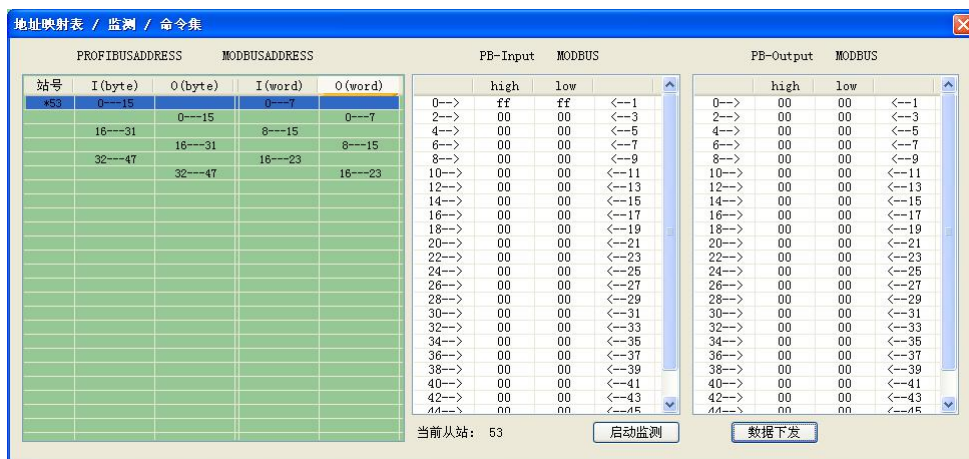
地址映射表 / 监测 / 命令集

PROFIBUSADDRESS MODBUSADDRESS

| 站号 | I(byte) | O(byte) | I(word) | O(word) |
|---|---|---|---|---|
| *53 | 0---15 | | 0---7 | |
| | | 0---15 | | 0---7 |
| | 16---31 | | 8---15 | |
| | | 16---31 | | 8---15 |
| | 32---47 | | 16---23 | |
| | | 32---47 | | 16---23 |

PB-Input MODBUS

| | high | low | |
|---|---|---|---|
| 0--> | ff | ff | <--1 |
| 2--> | 00 | 00 | <--3 |
| 4--> | 00 | 00 | <--5 |
| 6--> | 00 | 00 | <--7 |
| 8--> | 00 | 00 | <--9 |
| 10--> | 00 | 00 | <--11 |
| 12--> | 00 | 00 | <--13 |
| 14--> | 00 | 00 | <--15 |
| 16--> | 00 | 00 | <--17 |
| 18--> | 00 | 00 | <--19 |
| 20--> | 00 | 00 | <--21 |
| 22--> | 00 | 00 | <--23 |
| 24--> | 00 | 00 | <--25 |
| 26--> | 00 | 00 | <--27 |
| 28--> | 00 | 00 | <--29 |
| 30--> | 00 | 00 | <--31 |
| 32--> | 00 | 00 | <--33 |
| 34--> | 00 | 00 | <--35 |
| 36--> | 00 | 00 | <--37 |
| 38--> | 00 | 00 | <--39 |
| 40--> | 00 | 00 | <--41 |
| 42--> | 00 | 00 | <--43 |
| 44--> | 00 | 00 | <--45 |

PB-Output MODBUS

| | high | low | |
|---|---|---|---|
| 0--> | 00 | 00 | <--1 |
| 2--> | 00 | 00 | <--3 |
| 4--> | 00 | 00 | <--5 |
| 6--> | 00 | 00 | <--7 |
| 8--> | 00 | 00 | <--9 |
| 10--> | 00 | 00 | <--11 |
| 12--> | 00 | 00 | <--13 |
| 14--> | 00 | 00 | <--15 |
| 16--> | 00 | 00 | <--17 |
| 18--> | 00 | 00 | <--19 |
| 20--> | 00 | 00 | <--21 |
| 22--> | 00 | 00 | <--23 |
| 24--> | 00 | 00 | <--25 |
| 26--> | 00 | 00 | <--27 |
| 28--> | 00 | 00 | <--29 |
| 30--> | 00 | 00 | <--31 |
| 32--> | 00 | 00 | <--33 |
| 34--> | 00 | 00 | <--35 |
| 36--> | 00 | 00 | <--37 |
| 38--> | 00 | 00 | <--39 |
| 40--> | 00 | 00 | <--41 |
| 42--> | 00 | 00 | <--43 |
| 44--> | 00 | 00 | <--45 |

当前从站: 53

启动监测

数据下发